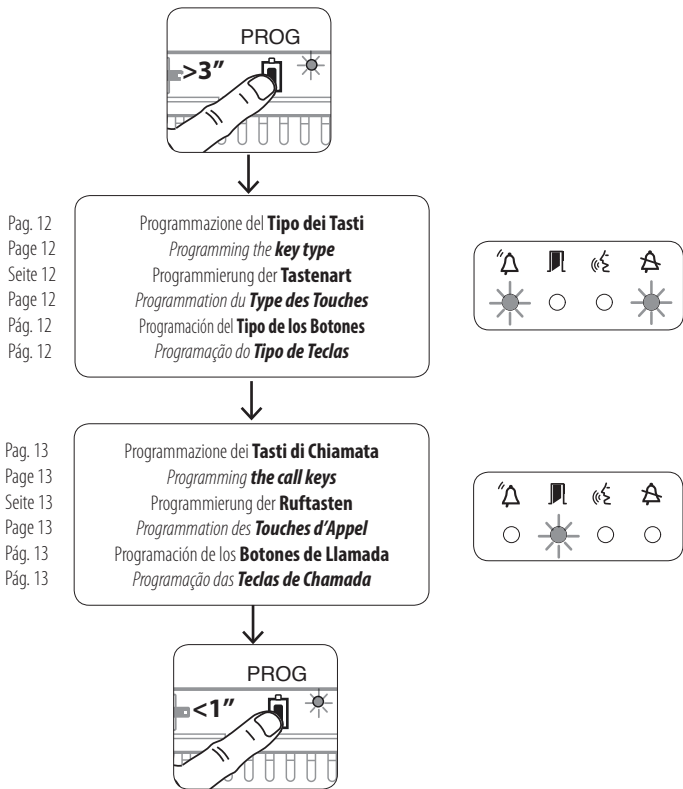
PROG
>3"

Pag. 12
Page 12
Seite 12
Page 12
Pág. 12
Pág. 12

Programmazione del **Tipo dei Tasti**
*Programming the **key type***
Programmierung der **Tastenart**
*Programmation du **Type des Touches***
Programación del **Tipo de los Botones**
*Programação do **Tipo de Teclas***

Pag. 13
Page 13
Seite 13
Page 13
Pág. 13
Pág. 13

Programmazione dei **Tasti di Chiamata**
*Programming **the call keys***
Programmierung der **Ruftasten**
*Programmation des **Touches d'Appel***
Programación de los **Botones de Llamada**
*Programação das **Teclas de Chamada***

PROG
<1"